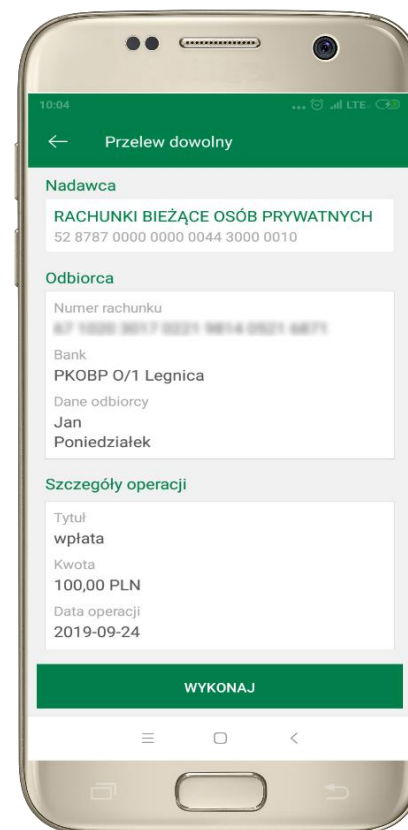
10:04

Przelew dowolny

Nadawca

RACHUNKI BIEŻĄCE OSÓB PRYWATNYCH
52 8787 0000 0000 0044 3000 0010

Odbiorca

Numer rachunku
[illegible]

Bank
PKOBP O/1 Legnica

Dane odbiorcy
Jan
Poniedziałek

Szczegóły operacji

Tytuł
wpłata

Kwota
100,00 PLN

Data operacji
2019-09-24

WYKONAJ